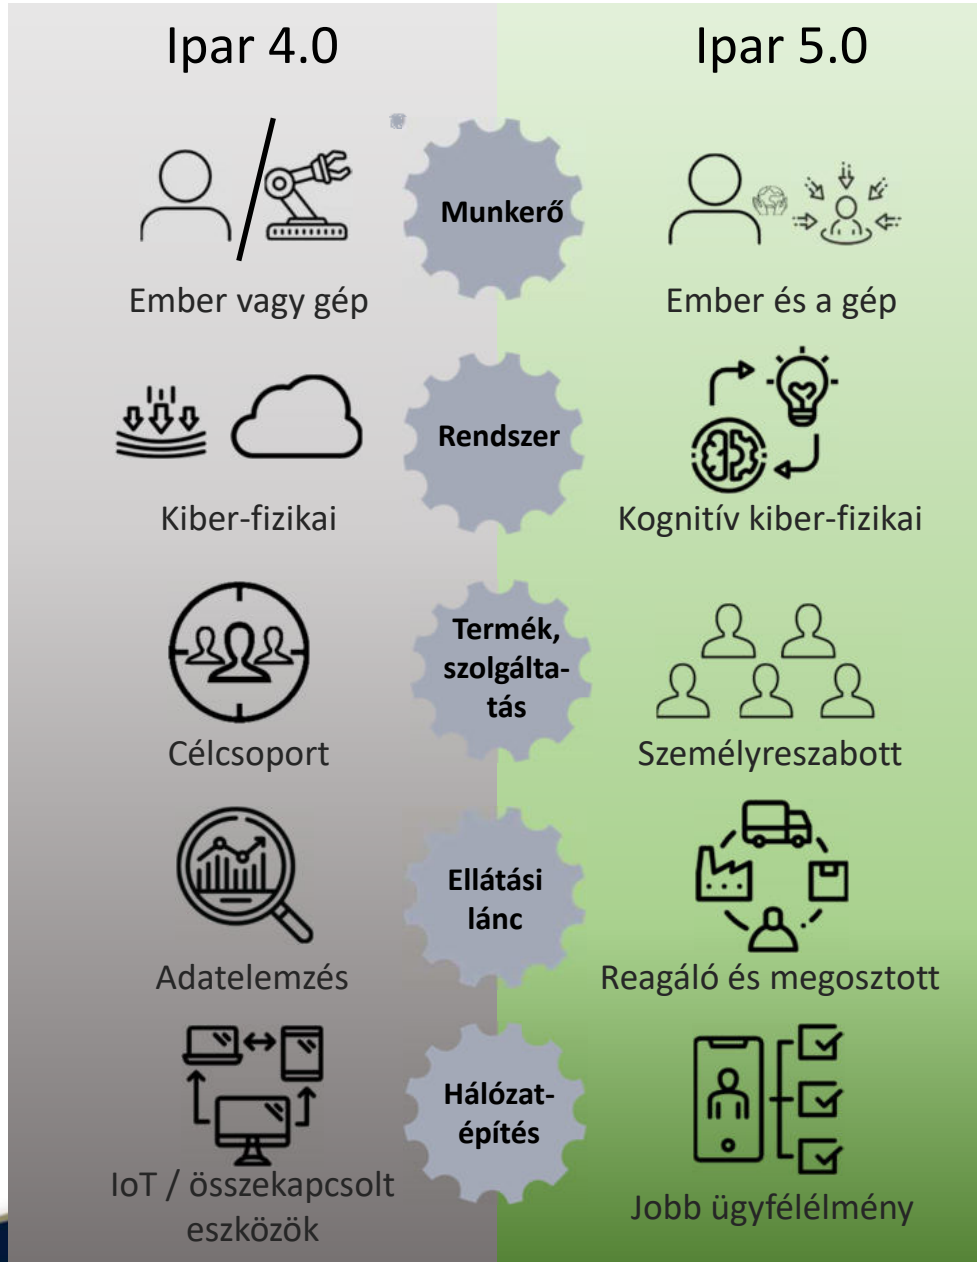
Ipar 4.0

Ipar 5.0

Munkerő

Ember vagy gép

Ember és a gép

Rendszer

Kiber-fizikai

Kognitív kiber-fizikai

Termék, szolgáltatás

Célcsoport

Személyreszabott

Ellátási lánc

Adatelemzés

Reagáló és megosztott

Hálózatépítés

IoT / összekapcsolt eszközök

Jobb ügyfélélmény